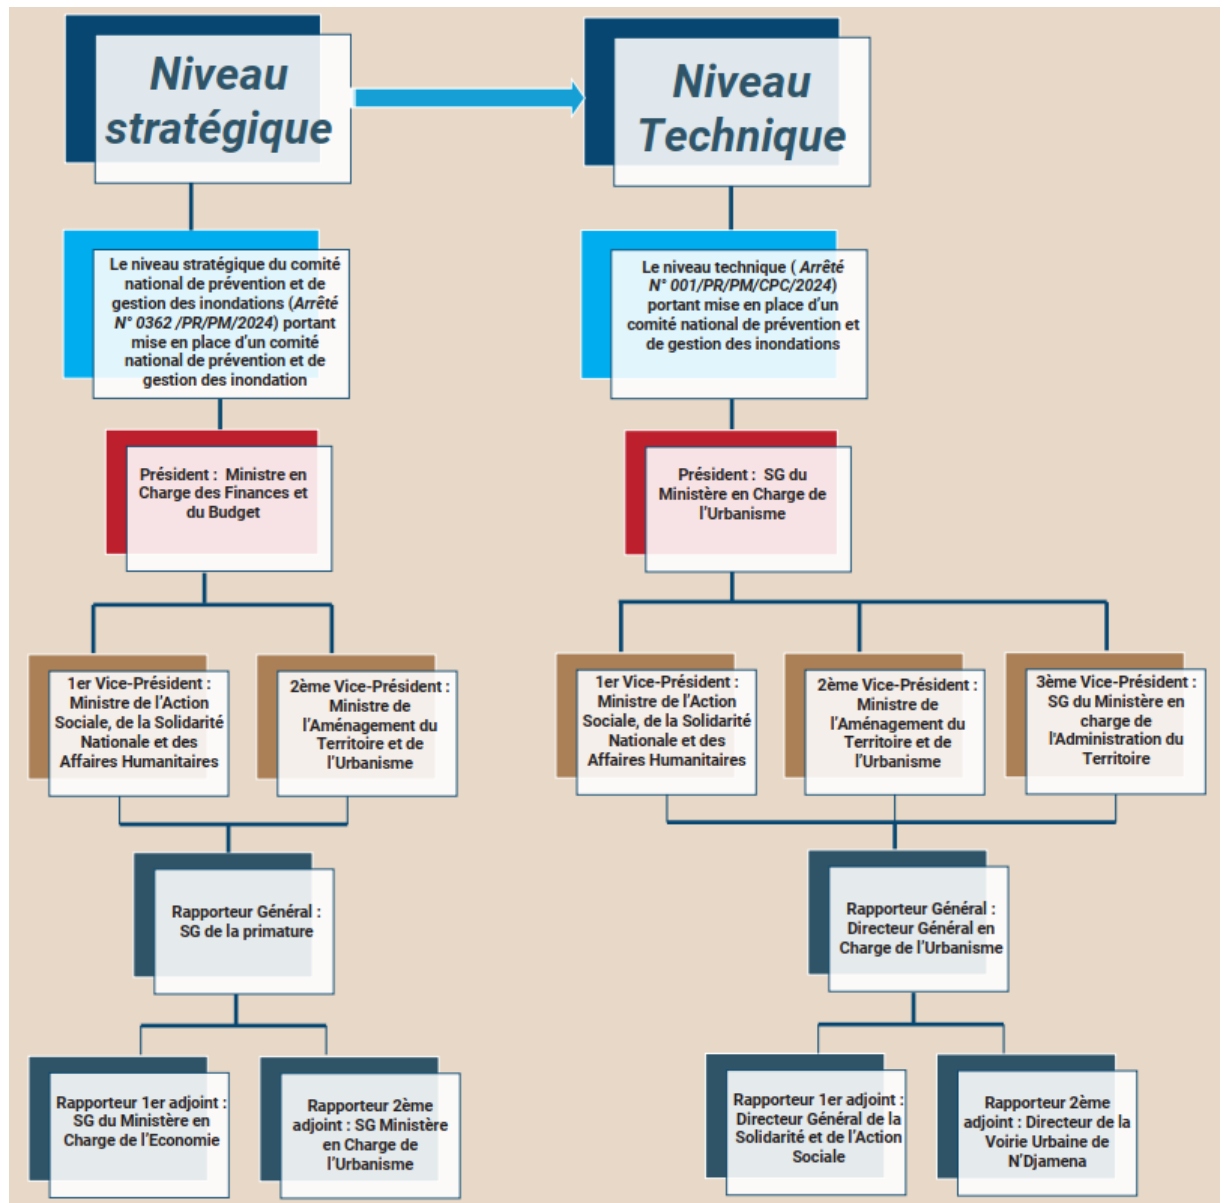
Niveau stratégique

Niveau Technique

Le niveau stratégique du comité national de prévention et de gestion des inondations (*Arrêté N° 0362 /PR/PM/2024*) portant mise en place d'un comité national de prévention et de gestion des inondation

Le niveau technique ( *Arrêté N° 001/PR/PM/CPC/2024*) portant mise en place d'un comité national de prévention et de gestion des inondations

Président : Ministre en Charge des Finances et du Budget

Président : SG du Ministère en Charge de l'Urbanisme

1er Vice-Président : Ministre de l'Action Sociale, de la Solidarité Nationale et des Affaires Humanitaires

2ème Vice-Président : Ministre de l'Aménagement du Territoire et de l'Urbanisme

1er Vice-Président : Ministre de l'Action Sociale, de la Solidarité Nationale et des Affaires Humanitaires

2ème Vice-Président : Ministre de l'Aménagement du Territoire et de l'Urbanisme

3ème Vice-Président : SG du Ministère en charge de l'Administration du Territoire

Rapporteur Général : SG de la primature

Rapporteur Général : Directeur Général en Charge de l'Urbanisme

Rapporteur 1er adjoint : SG du Ministère en Charge de l'Economie

Rapporteur 2ème adjoint : SG Ministère en Charge de l'Urbanisme

Rapporteur 1er adjoint : Directeur Général de la Solidarité et de l'Action Sociale

Rapporteur 2ème adjoint : Directeur de la Voirie Urbaine de N'Djamena